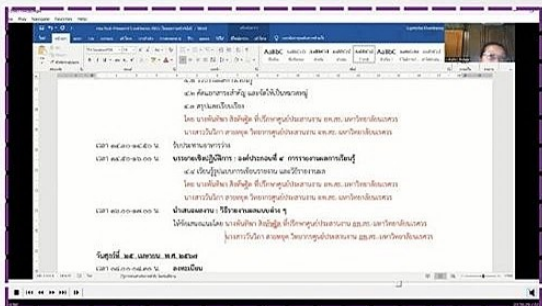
File Play Navigate Favorites Help

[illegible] - Word

AaBbC AaBbCcI AaBbCcI AaBbCcI AaBbC AaBbCcI AaBbCcI

๔.๓ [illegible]

๔.๔ ค้นหาสาระสำคัญ และโต้ให้เป็นหมวดหมู่

๔.๕ สรุปและเรียบเรียง

โดย นายพันทิพา สิงห์ฟูสิง ที่ปรึกษาศูนย์ประสานงาน อพ.สธ. มหาวิทยาลัยนเรศวร

นางสาววันวิภา สายเหตุ วิทยากรศูนย์ประสานงาน อพ.สธ. มหาวิทยาลัยนเรศวร

เวลา ๑๔.๓๐-๑๔.๔๕ น. รับประทานอาหารว่าง

เวลา ๑๔.๔๕-๑๖.๐๐ น. บรรยายเชิงปฏิบัติการ : องค์ประกอบที่ ๕ การรายงานผลการเรียนรู้

๕.๑ เรียนรู้รูปแบบการเขียนรายงาน และวิธีการรายผล

โดย นายพันทิพา สิงห์ฟูสิง ที่ปรึกษาศูนย์ประสานงาน อพ.สธ. มหาวิทยาลัยนเรศวร

นางสาววันวิภา สายเหตุ วิทยากรศูนย์ประสานงาน อพ.สธ. มหาวิทยาลัยนเรศวร

เวลา ๑๖.๐๐-๑๘.๐๐ น. นำเสนอผลงาน : วิธีการรายงานผลแบบต่าง ๆ

ให้คำแนะนำโดย นายพันทิพา สิงห์ฟูสิง ที่ปรึกษาศูนย์ประสานงาน อพ.สธ. มหาวิทยาลัยนเรศวร

นางสาววันวิภา สายเหตุ วิทยากรศูนย์ประสานงาน อพ.สธ. มหาวิทยาลัยนเรศวร

วันศุกร์ที่ ๒๕ เมษายน พ.ศ. ๒๕๖๘

เวลา ๐๘.๓๐-๐๙.๐๐ น. ลงทะเบียน